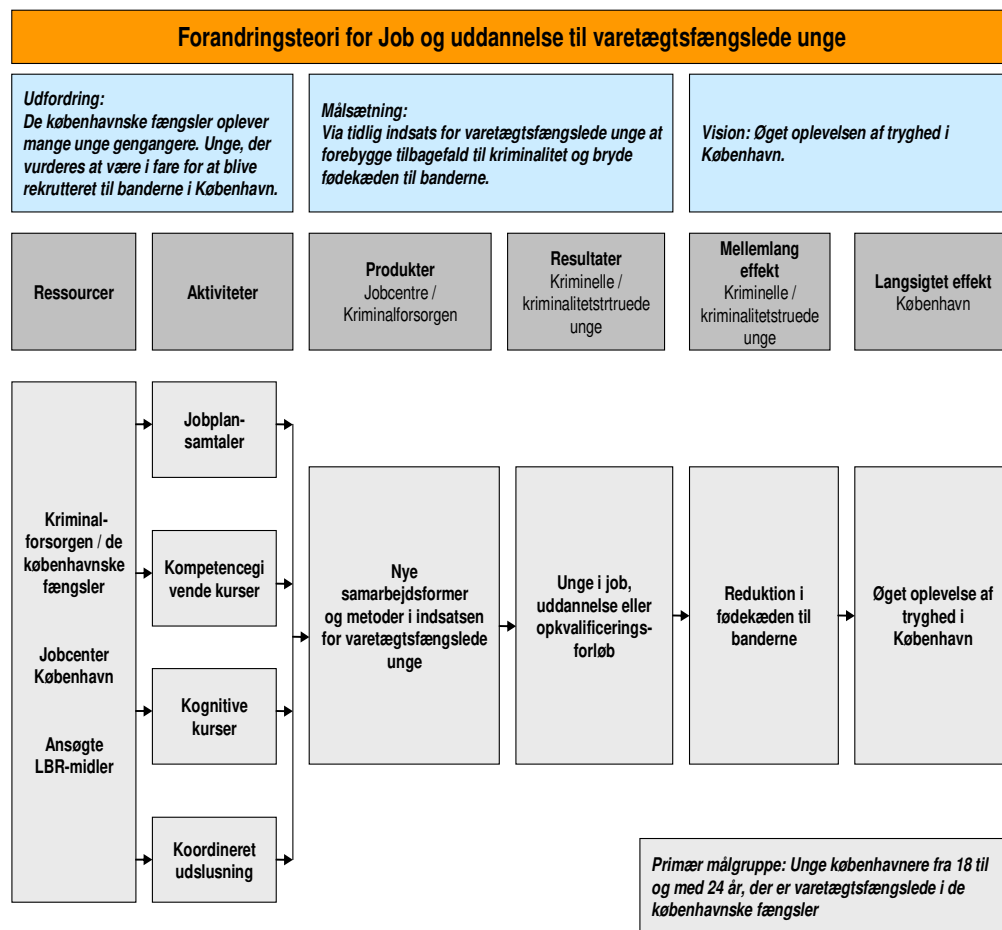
Forandringsteori for Job og uddannelse til varetægtsfængslede unge

Udfordring:
De københavnske fængsler oplever mange unge gengangere. Unge, der vurderes at være i fare for at blive rekrutteret til banderne i København.

Målsætning:
Via tidlig indsats for varetægtsfængslede unge at forebygge tilbagefald til kriminalitet og bryde fødekæden til banderne.

Vision: Øget oplevelsen af tryghed i København.

Ressourcer

Aktiviteter

Produkter
Jobcentre / Kriminalforsorgen

Resultater
Kriminelle / kriminalitetstrtruede unge

Mellemlang effekt
Kriminelle / kriminalitetstruede unge

Langsigtet effekt
København

Kriminalforsorgen / de københavnske fængsler

Jobcenter København

Ansøgte LBR-midler

Jobplansamtaler

Kompetencegivende kurser

Kognitive kurser

Koordineret udslusning

Nye samarbejdsformer og metoder i indsatsen for varetægtsfængslede unge

Unge i job, uddannelse eller opkvalificeringsforløb

Reduktion i fødekæden til banderne

Øget oplevelse af tryghed i København

Primær målgruppe: Unge københavnere fra 18 til og med 24 år, der er varetægtsfængslede i de københavnske fængsler